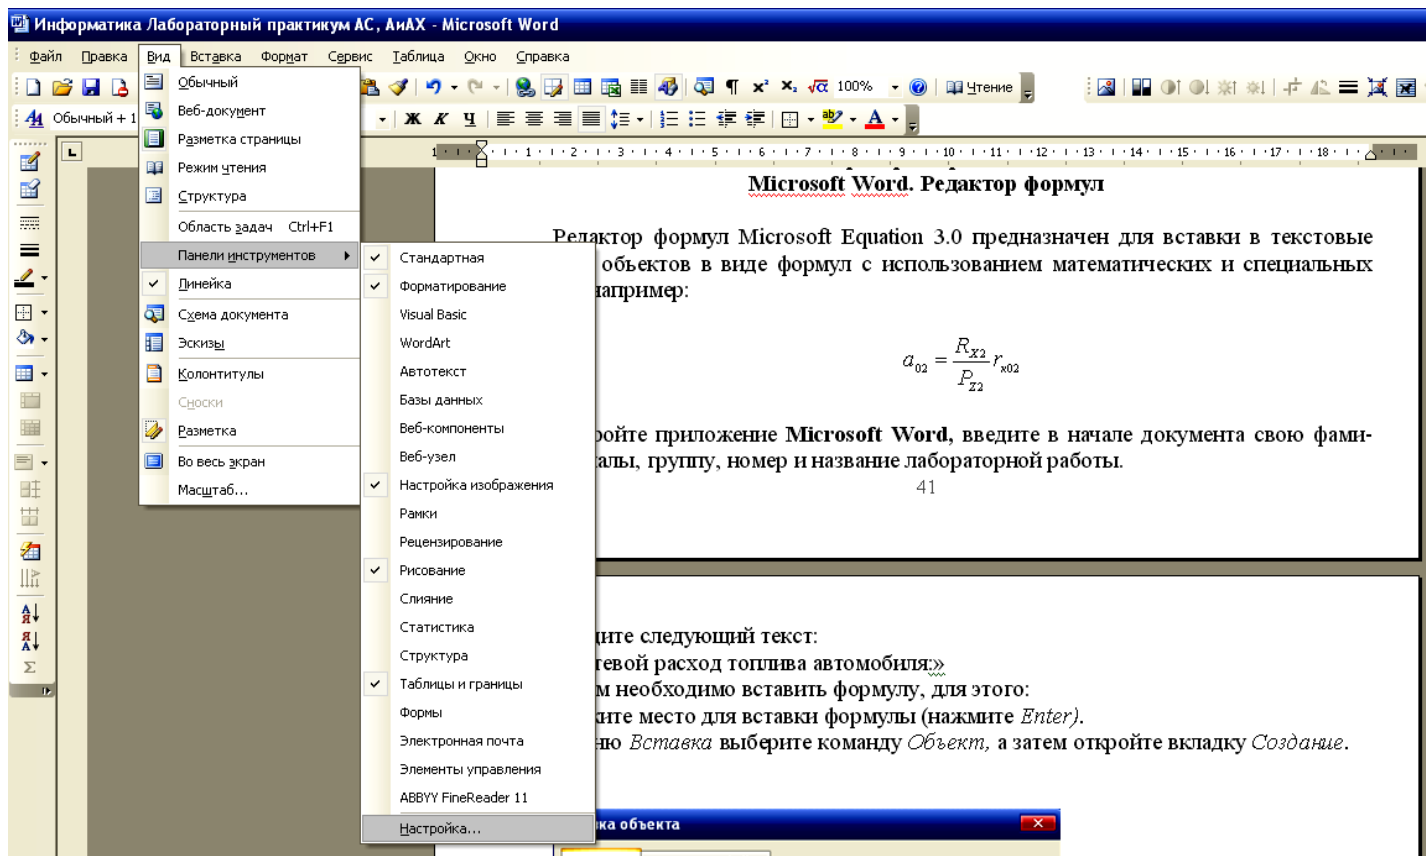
Информатика Лабораторный практикум АС, АиАХ - Microsoft Word

Файл Правка Вид Вставка Формат Сервис Таблица Окно Справка

100% Чтение

Обычный + 1

Обычный
Веб-документ
Разметка страницы
Режим чтения
Структура
Область задач Ctrl+F1
Панели инструментов
Линейка
Схема документа
Эскизы
Колонтитулы
Сноски
Разметка
Во весь экран
Масштаб...

Стандартная
Форматирование
Visual Basic
WordArt
Автотекст
Базы данных
Веб-компоненты
Веб-узел
Настройка изображения
Рамки
Рецензирование
Рисование
Слияние
Статистика
Структура
Таблицы и границы
Формы
Электронная почта
Элементы управления
ABBYY FineReader 11
Настройка...

Microsoft Word. Редактор формул

Редактор формул Microsoft Equation 3.0 предназначен для вставки в текстовые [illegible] объектов в виде формул с использованием математических и специальных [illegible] например:

$a_{02} = \frac{R_{X2}}{P_{Z2}} r_{x02}$

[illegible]ройте приложение Microsoft Word, введите в начале документа свою фами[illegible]алы, группу, номер и название лабораторной работы.

41

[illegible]дите следующий текст:
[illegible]тевой расход топлива автомобиля:»
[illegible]м необходимо вставить формулу, для этого:
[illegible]жите место для вставки формулы (нажмите Enter).
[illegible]ню Вставка выберите команду Объект, а затем откройте вкладку Создание.

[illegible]ка объекта